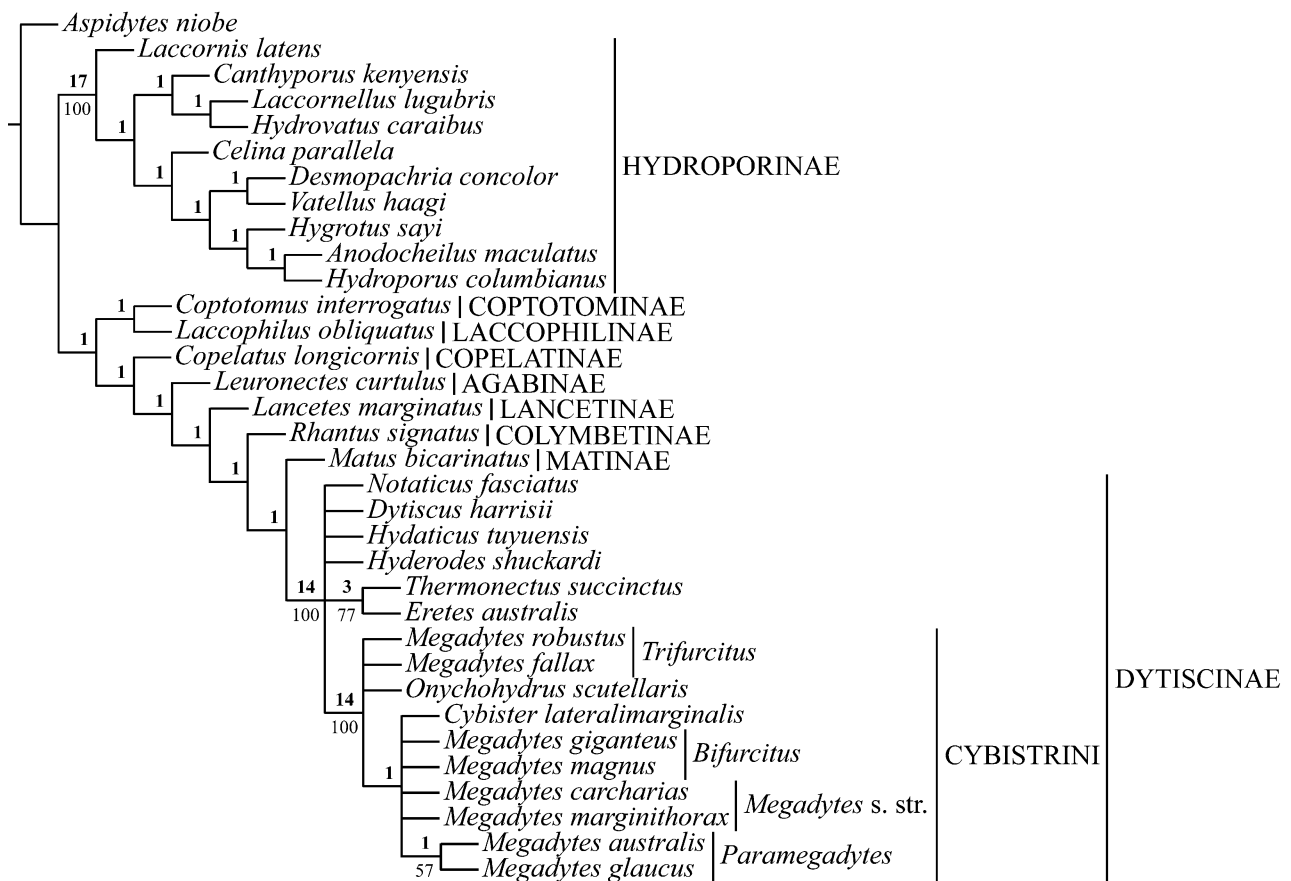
Aspidytes niobe
17
100
Laccornis latens
1
Canthyporus kenyensis
1
1
Laccornellus lugubris
Hydrovatus caraibus
Celina parallela
1
1
Desmopachria concolor
1
Vatellus haagi
1
Hygrotus sayi
1
Anodocheilus maculatus
Hydroporus columbianus
HYDROPORINAE
1
Coptotomus interrogatus | COPTOTOMINAE
1
Laccophilus obliquatus | LACCOPHILINAE
Copelatus longicornis | COPELATINAE
1
Leuronectes curtulus | AGABINAE
1
Lancetes marginatus | LANCETINAE
1
Rhantus signatus | COLYMBETINAE
1
Matus bicarinatus | MATINAE
1
Notaticus fasciatus
Dytiscus harrisii
Hydaticus tuyuensis
Hyderodes shuckardi
14
100
3
77
Thermonectus succinctus
Eretes australis
Megadytes robustus
Megadytes fallax
Trifurcitus
14
100
Onychohydrus scutellaris
Cybister lateralimarginalis
Megadytes giganteus
Megadytes magnus
Bifurcitus
1
Megadytes carcharias
Megadytes marginithorax
Megadytes s. str.
1
57
Megadytes australis
Megadytes glaucus
Paramegadytes
CYBISTRINI
DYTISCINAE